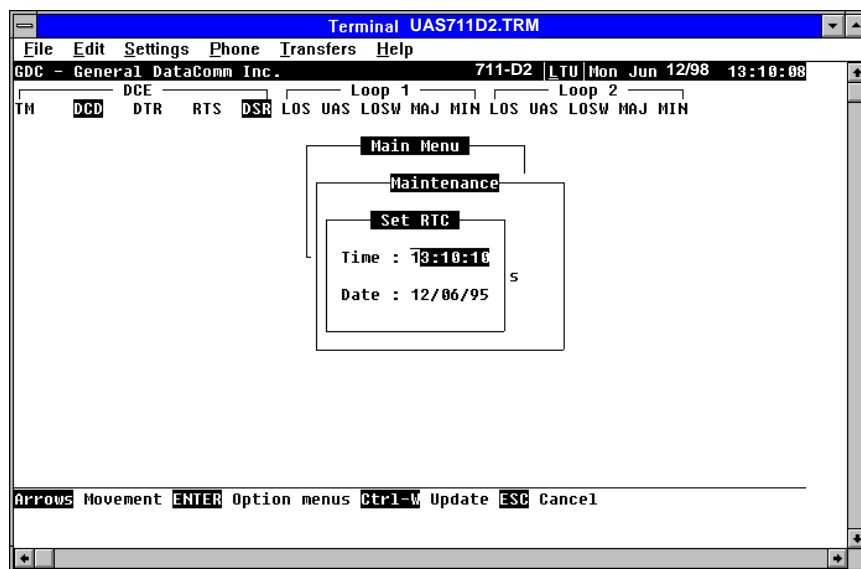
Terminal UAS711D2.TRM

File Edit Settings Phone Transfers Help

GDC - General DataComm Inc. 711-D2 LTU Mon Jun 12/98 13:10:08

DCE Loop 1 Loop 2

TM DCD DTR RTS DSR LOS UAS LOSW MAJ MIN LOS UAS LOSW MAJ MIN

Main Menu

Maintenance

Set RTC

Time : 13:10:10

s

Date : 12/06/95

Arrows Movement ENTER Option menus Ctrl-W Update ESC Cancel